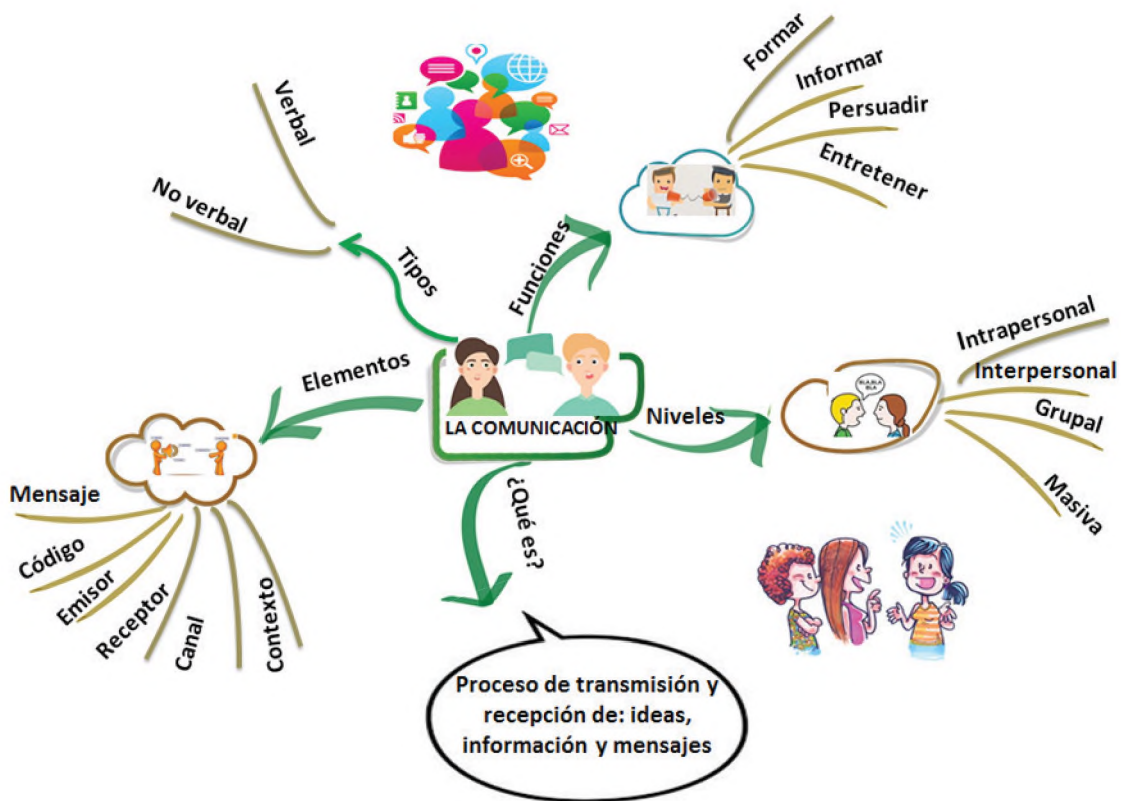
LA COMUNICACIÓN

Tipos
Verbal
No verbal

Funciones
Formar
Informar
Persuadir
Entretener

Elementos
Mensaje
Código
Emisor
Receptor
Canal
Contexto

Niveles
Intrapersonal
Interpersonal
Grupal
Masiva

BLA BLA BLA

¿Qué es?
Proceso de transmisión y recepción de: ideas, información y mensajes